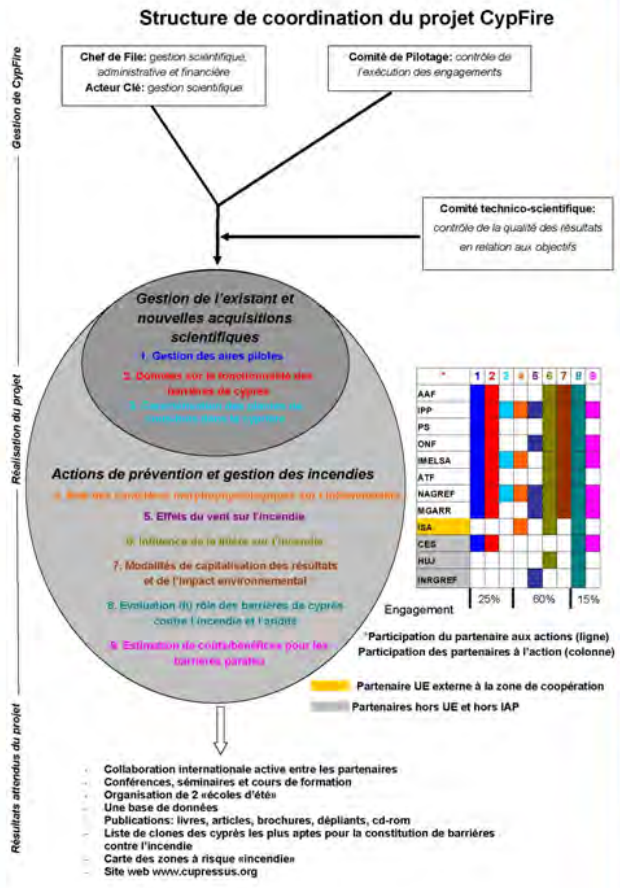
Structure de coordination du projet CypFire

Gestion de CypFire

Chef de File: gestion scientifique, administrative et financière
Acteur Clé: gestion scientifique

Comité de Pilotage: contrôle de l'exécution des engagements

Comité technico-scientifique: contrôle de la qualité des résultats en relation aux objectifs

Réalisation du projet

Gestion de l'existant et nouvelles acquisitions scientifiques

1. Gestion des aires pilotes
2. Données sur la fonctionnalité des barrières de cyprès
3. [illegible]

Actions de prévention et gestion des incendies

4. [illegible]
5. Effets du vent sur l'incendie
6. Influence de la litière sur l'incendie
7. Modalités de capitalisation des résultats et de l'impact environnemental
8. Evaluation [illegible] rôle des barrières de cyprès contre l'incendie et l'aridité
9. Estimation de coûts/bénéfices pour les barrières paraf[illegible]

| * | 1 | 2 | 3 | 4 | 5 | 6 | 7 | 8 | 9 |
|---|---|---|---|---|---|---|---|---|---|
| AAF | | | | | | | | | |
| IPP | | | | | | | | | |
| PS | | | | | | | | | |
| ONF | | | | | | | | | |
| IMELSA | | | | | | | | | |
| ATF | | | | | | | | | |
| NAGREF | | | | | | | | | |
| MGARR | | | | | | | | | |
| ISA | | | | | | | | | |
| CES | | | | | | | | | |
| HUJ | | | | | | | | | |
| INRGREF | | | | | | | | | |

Engagement 25% 60% 15%

*Participation du partenaire aux actions (ligne)
Participation des partenaires à l'action (colonne)

Partenaire UE externe à la zone de coopération
Partenaires hors UE et hors IAP

Résultats attendus du projet

- Collaboration internationale active entre les partenaires
- Conférences, séminaires et cours de formation
- Organisation de 2 «écoles d'été»
- Une base de données
- Publications: livres, articles, brochures, dépliants, cd-rom
- Liste de clones des cyprès les plus aptes pour la constitution de barrières contre l'incendie
- Carte des zones à risque «incendie»
- Site web www.cupressus.org